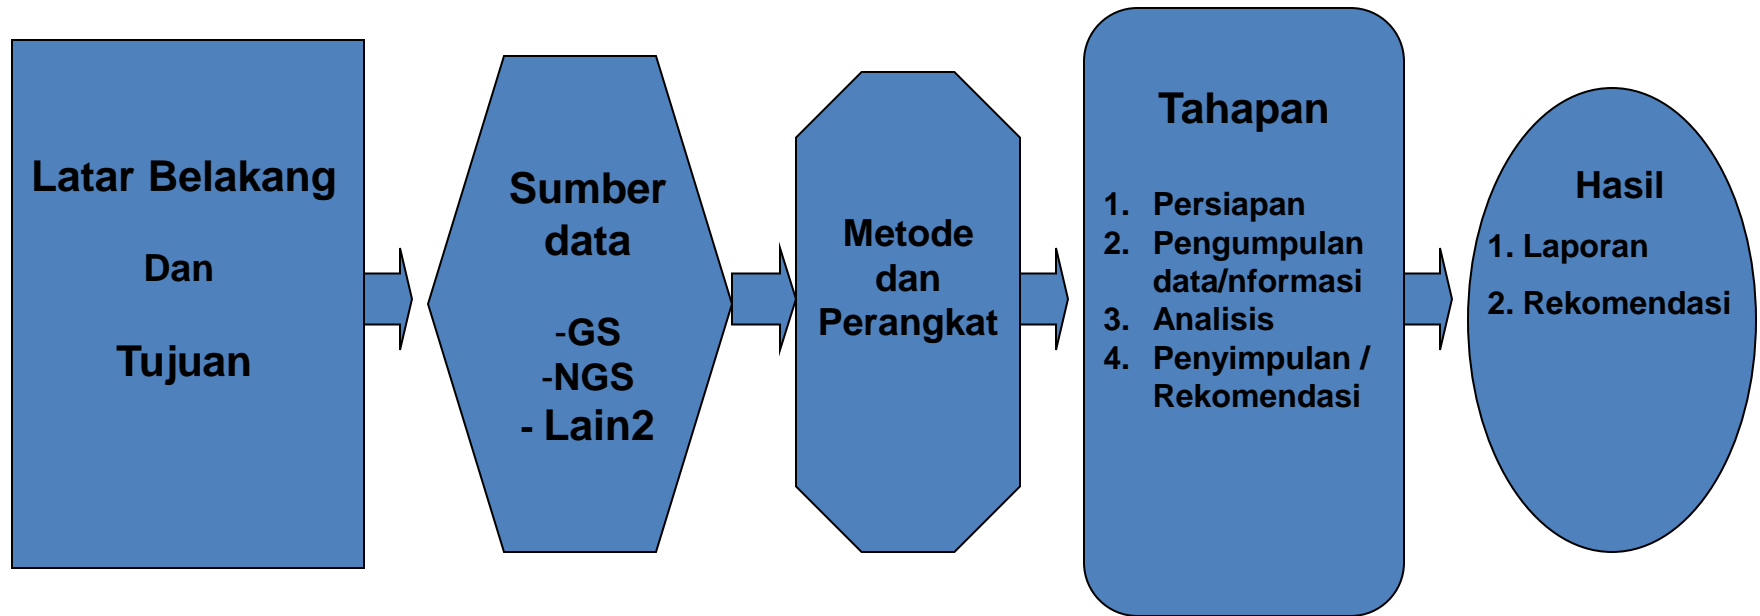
Latar Belakang

Dan

Tujuan

Sumber data

-GS
-NGS
- Lain2

Metode dan Perangkat

Tahapan

1. Persiapan
2. Pengumpulan data/nformasi
3. Analisis
4. Penyimpulan / Rekomendasi

Hasil

1. Laporan
2. Rekomendasi